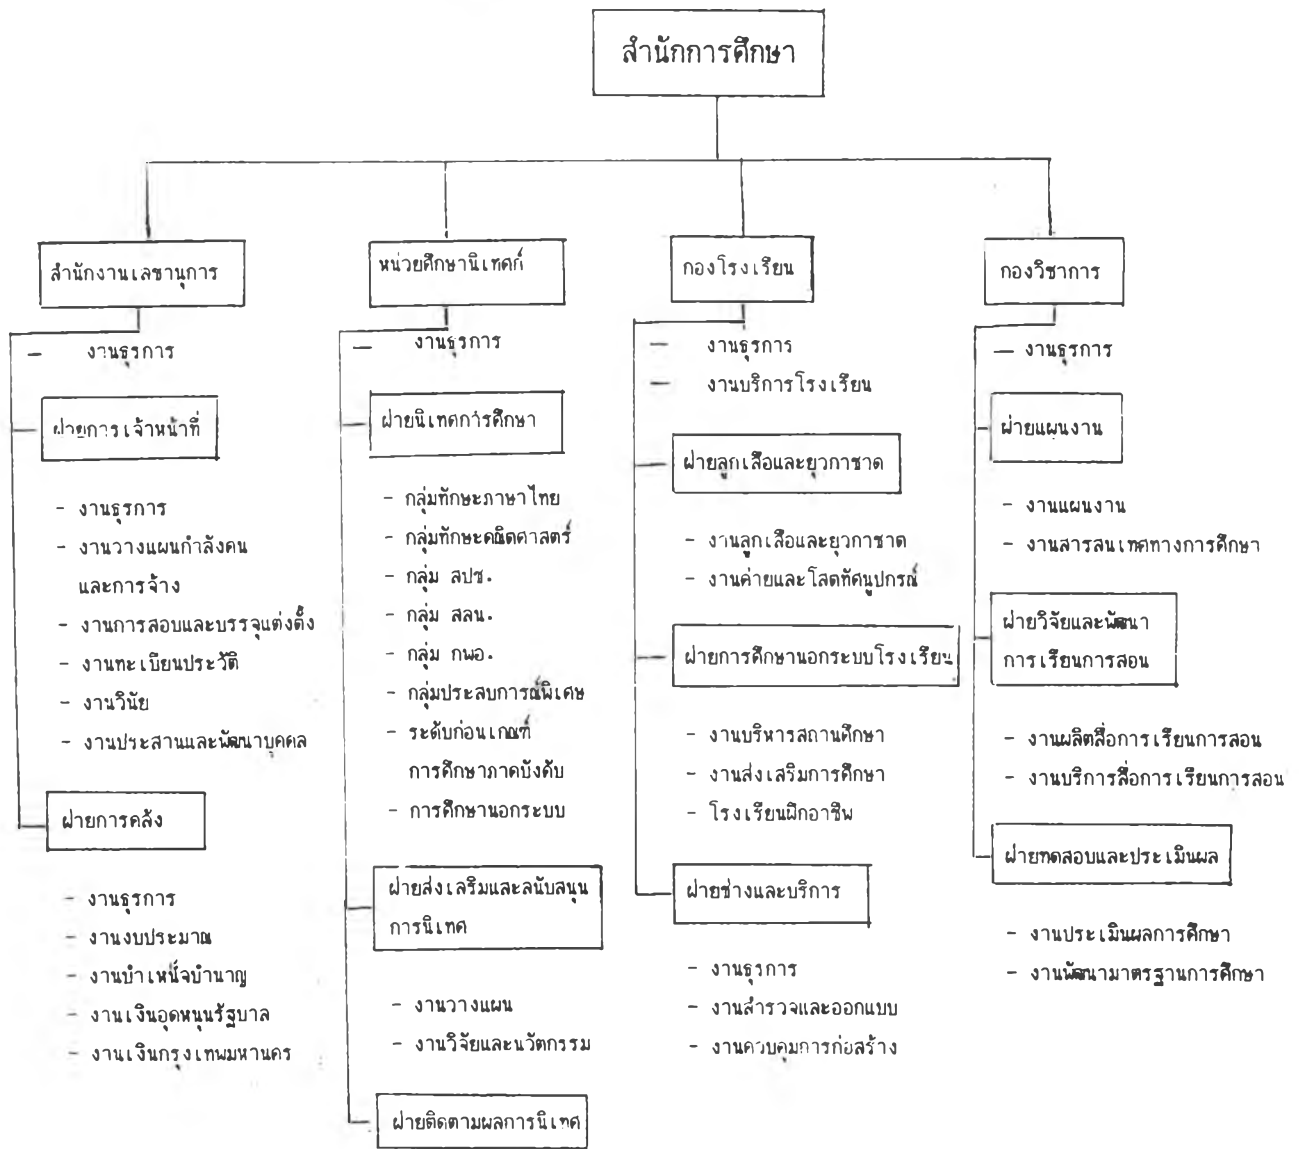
สำนักการศึกษา

สำนักงานเลขานุการ

— งานธุรการ

ฝ่ายการเจ้าหน้าที่

- งานธุรการ
- งานวางแผนกำลังคนและการจ้าง
- งานการสอบและบรรจุแต่งตั้ง
- งานทะเบียนประวัติ
- งานวินัย
- งานประสานและพัฒนาบุคคล

ฝ่ายการคลัง

- งานธุรการ
- งานงบประมาณ
- งานบำเหน็จบำนาญ
- งานเงินอุดหนุนรัฐบาล
- งานเงินกรุงเทพมหานคร

หน่วยศึกษานิเทศก์

— งานธุรการ

ฝ่ายนิเทศการศึกษา

- กลุ่มทักษะภาษาไทย
- กลุ่มทักษะคณิตศาสตร์
- กลุ่ม สปช.
- กลุ่ม สลน.
- กลุ่ม กพอ.
- กลุ่มประสบการณ์พิเศษ
- ระดับก่อนเกณฑ์การศึกษาภาคบังคับ
- การศึกษานอกระบบ

ฝ่ายส่งเสริมและสนับสนุนการนิเทศ

- งานวางแผน
- งานวิจัยและนวัตกรรม

ฝ่ายติดตามผลการนิเทศ

กองโรงเรียน

— งานธุรการ
— งานบริการโรงเรียน

ฝ่ายลูกเสือและยุวกาชาด

- งานลูกเสือและยุวกาชาด
- งานค่ายและโสตทัศนูปกรณ์

ฝ่ายการศึกษานอกระบบโรงเรียน

- งานบริหารสถานศึกษา
- งานส่งเสริมการศึกษา
- โรงเรียนฝึกอาชีพ

ฝ่ายช่างและบริการ

- งานธุรการ
- งานสำรวจและออกแบบ
- งานควบคุมการก่อสร้าง

กองวิชาการ

— งานธุรการ

ฝ่ายแผนงาน

- งานแผนงาน
- งานสารสนเทศทางการศึกษา

ฝ่ายวิจัยและพัฒนาการเรียนการสอน

- งานผลิตสื่อการเรียนการสอน
- งานบริการสื่อการเรียนการสอน

ฝ่ายทดสอบและประเมินผล

- งานประเมินผลการศึกษา
- งานพัฒนามาตรฐานการศึกษา